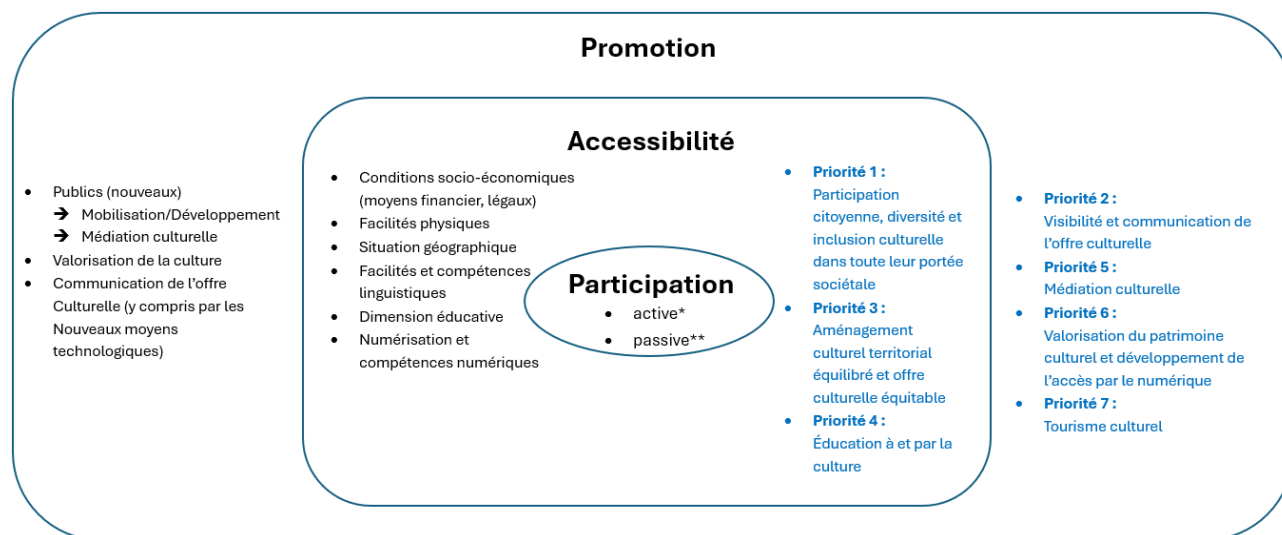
Promotion

- Publics (nouveaux)
  → Mobilisation/Développement
  → Médiation culturelle
- Valorisation de la culture
- Communication de l'offre Culturelle (y compris par les Nouveaux moyens technologiques)

Accessibilité

- Conditions socio-économiques (moyens financier, légaux)
- Facilités physiques
- Situation géographique
- Facilités et compétences linguistiques
- Dimension éducative
- Numérisation et compétences numériques

Participation
- active*
- passive**

- Priorité 1 : Participation citoyenne, diversité et inclusion culturelle dans toute leur portée sociétale
- Priorité 3 : Aménagement culturel territorial équilibré et offre culturelle équitable
- Priorité 4 : Éducation à et par la culture

- Priorité 2 : Visibilité et communication de l'offre culturelle
- Priorité 5 : Médiation culturelle
- Priorité 6 : Valorisation du patrimoine culturel et développement de l'accès par le numérique
- Priorité 7 : Tourisme culturel